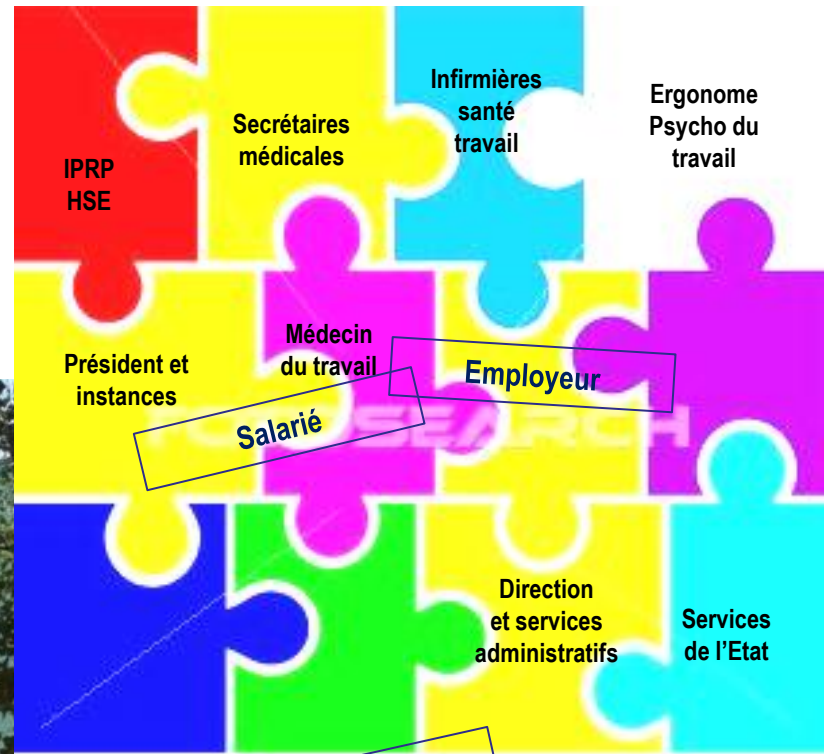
IPRP
HSE

Secrétaires
médicales

Infirmières
santé
travail

Ergonome
Psycho du
travail

Président et
instances

Médecin
du travail

Employeur

Salarié

FOTOSEARCH

Direction
et services
administratifs

Services
de l'Etat